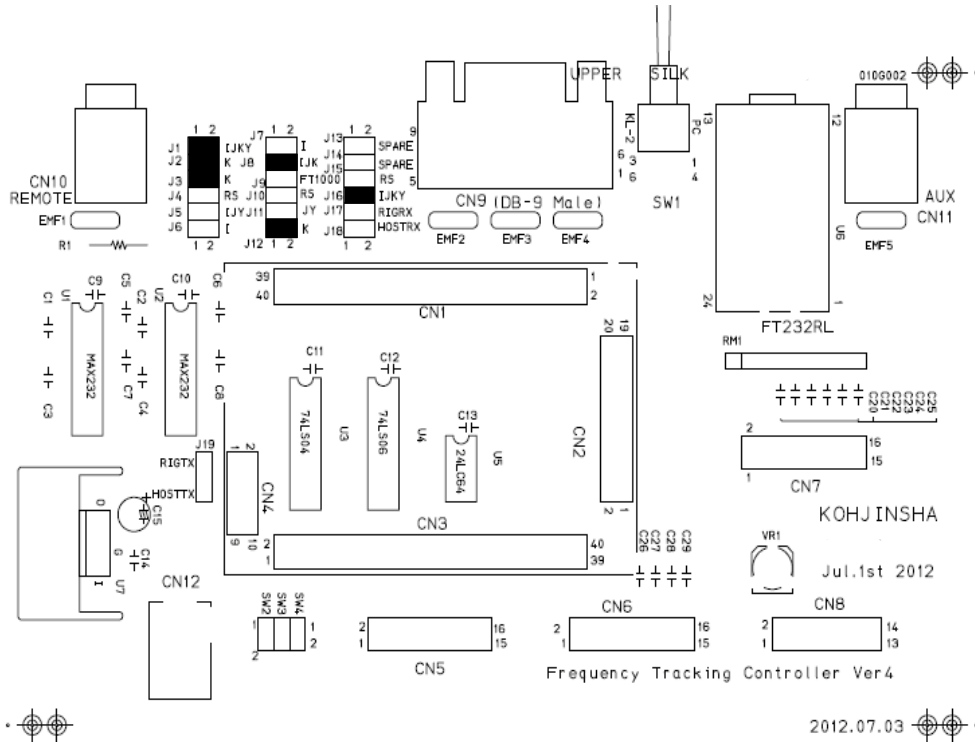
UPPER SILK
010G002

CN10
REMOTE
EMF1
R1

1 2
J1 IJKY
J2 K
J3 K
J4 RS
J5 IJY
J6 I
1 2

J7 1 2 I
J8 IJK
J9 FT1000
J10 RS
J11 JY
J12 1 2 K

J13 1 2 SPARE
J14 SPARE
J15 RS
J16 IJKY
J17 RIGRX
J18 HOSTRX
1 2

9
6
5
CN9 (DB-9 Male)
EMF2 EMF3 EMF4

KL-2
PC
3 1
6 4
13
SW1

12
24
1
U6
FT232RL

AUX
CN11
EMF5

39 1
40 2
CN1

C1 U1 C9 C5 C2 U2 C10 C6
MAX232 MAX232
C3 C7 C4 C8

C11 C12 C13
74LS04 U3 74LS06 U4 24LC64 U5

20 19
CN2
2 1

RM1
C20 C21 C22 C23 C24 C25

2 16
1 15
CN7

J19
RIGTX
HOSTTX
1 2
CN4
9 10
C15
O G I
C14
U7

2 40
1 39
CN3
C26 C27 C28 C29

KOHJINSHA
VR1
Jul.1st 2012

CN12
SW2 SW3 SW4
1
2
2

2 16
1 15
CN5

2 16
1 15
CN6

2 14
1 13
CN8

Frequency Tracking Controller Ver4

2012.07.03